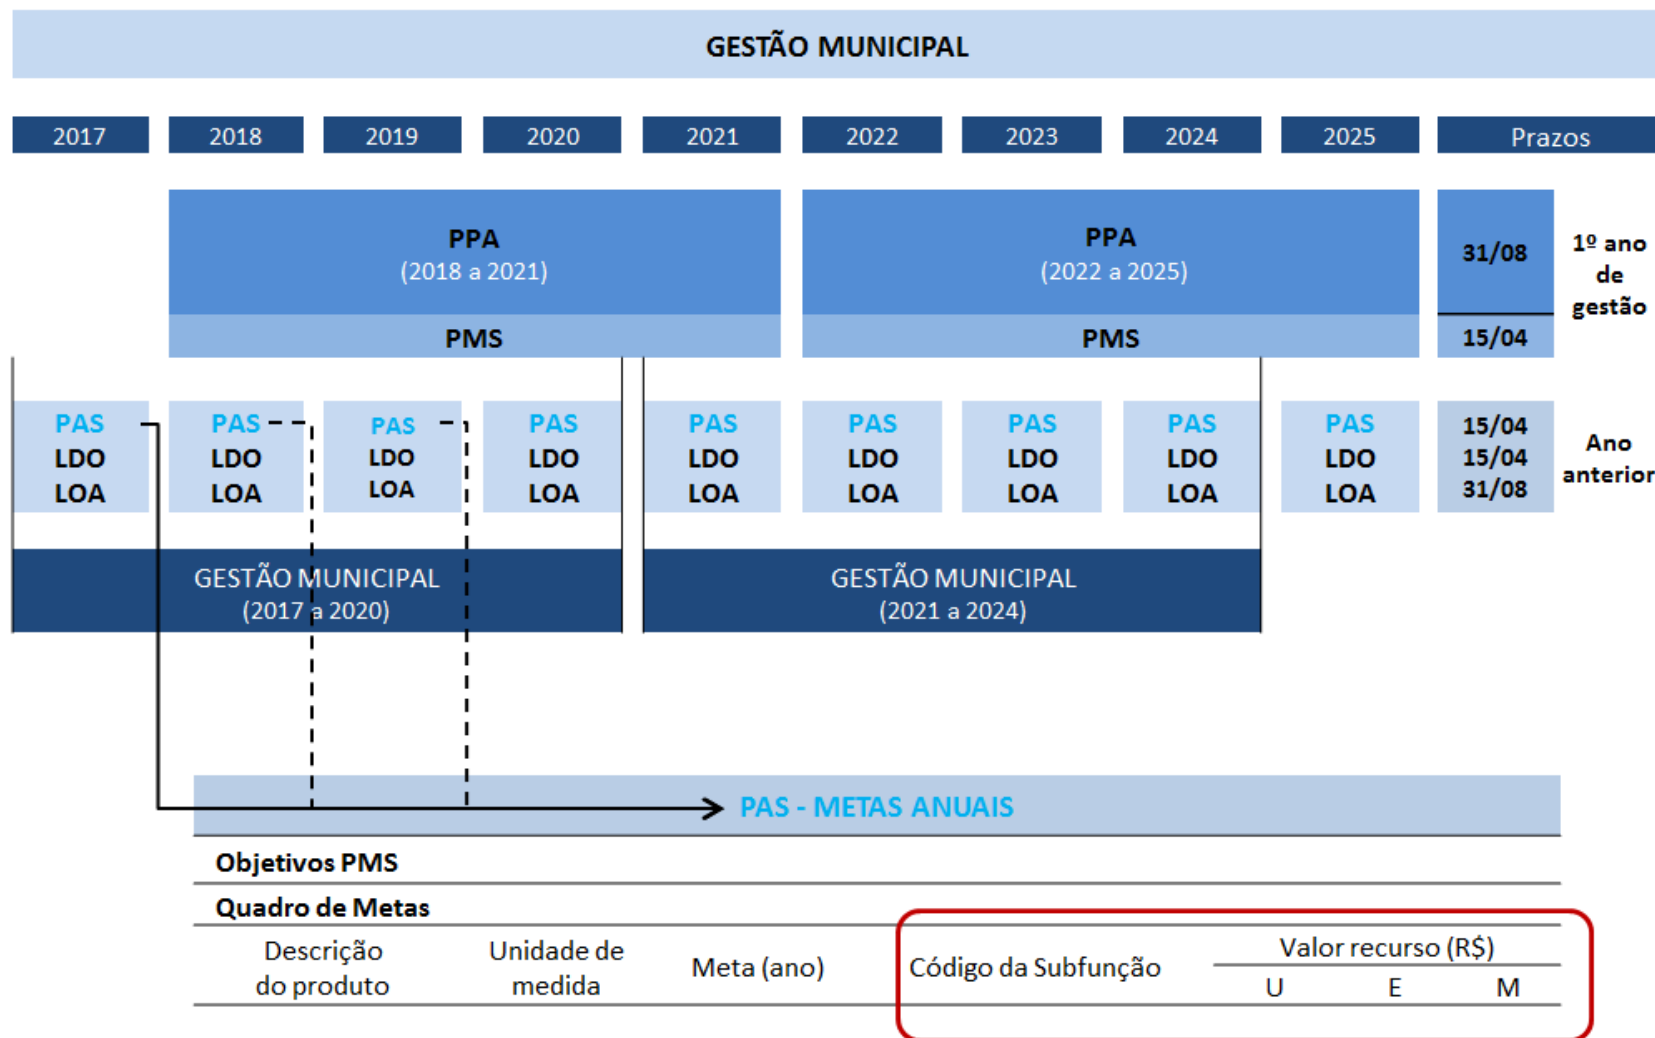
GESTÃO MUNICIPAL

2017 2018 2019 2020 2021 2022 2023 2024 2025 Prazos

PPA
(2018 a 2021)

PMS

PPA
(2022 a 2025)

PMS

31/08

15/04

1º ano de gestão

PAS LDO LOA

PAS LDO LOA

PAS LDO LOA

PAS LDO LOA

PAS LDO LOA

PAS LDO LOA

PAS LDO LOA

PAS LDO LOA

PAS LDO LOA

15/04
15/04
31/08

Ano anterior

GESTÃO MUNICIPAL
(2017 a 2020)

GESTÃO MUNICIPAL
(2021 a 2024)

PAS - METAS ANUAIS

Objetivos PMS

Quadro de Metas

| Descrição do produto | Unidade de medida | Meta (ano) | Código da Subfunção | Valor recurso (R$) U | E | M |
|---|---|---|---|---|---|---|